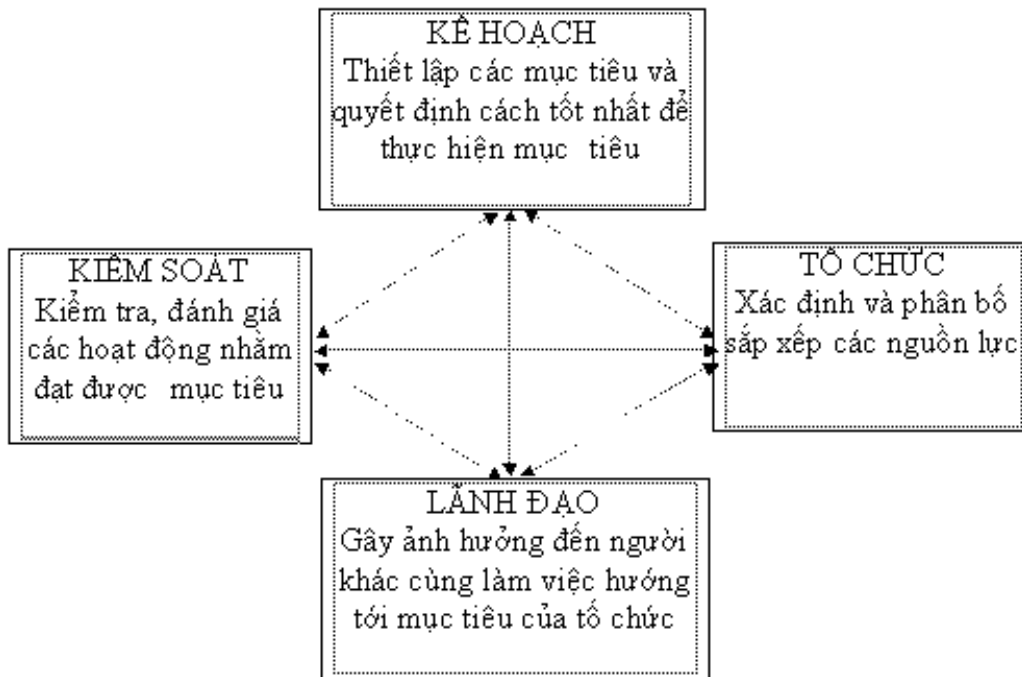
KẾ HOẠCH
Thiết lập các mục tiêu và quyết định cách tốt nhất để thực hiện mục tiêu

KIỂM SOÁT
Kiểm tra, đánh giá các hoạt động nhằm đạt được mục tiêu

TỔ CHỨC
Xác định và phân bố sắp xếp các nguồn lực

LÃNH ĐẠO
Gây ảnh hưởng đến người khác cùng làm việc hướng tới mục tiêu của tổ chức